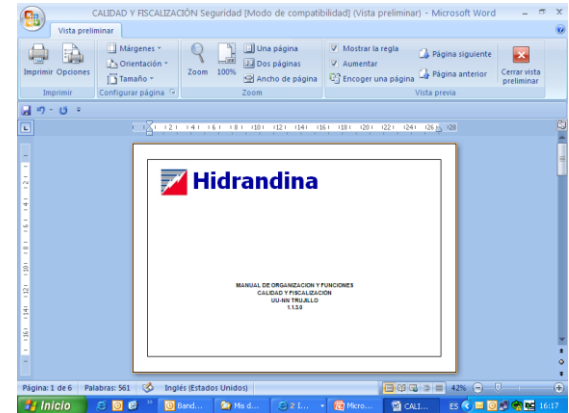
CALIDAD Y FISCALIZACIÓN Seguridad [Modo de compatibilidad] (Vista preliminar) - Microsoft Word

Vista preliminar

Imprimir Opciones
Imprimir

Márgenes
Orientación
Tamaño
Configurar página

Zoom 100%
Una página
Dos páginas
Ancho de página
Zoom

Mostrar la regla
Aumentar
Encoger una página
Página siguiente
Página anterior
Vista previa

Cerrar vista preliminar

Hidrandina

MANUAL DE ORGANIZACION Y FUNCIONES
CALIDAD Y FISCALIZACIÓN
UU-NN TRUJILLO
1.1.3.0

Página: 1 de 6 Palabras: 561 Inglés (Estados Unidos) 42%

Inicio Band... Mis d... 2 I... Micro... CALI... ES 16:17